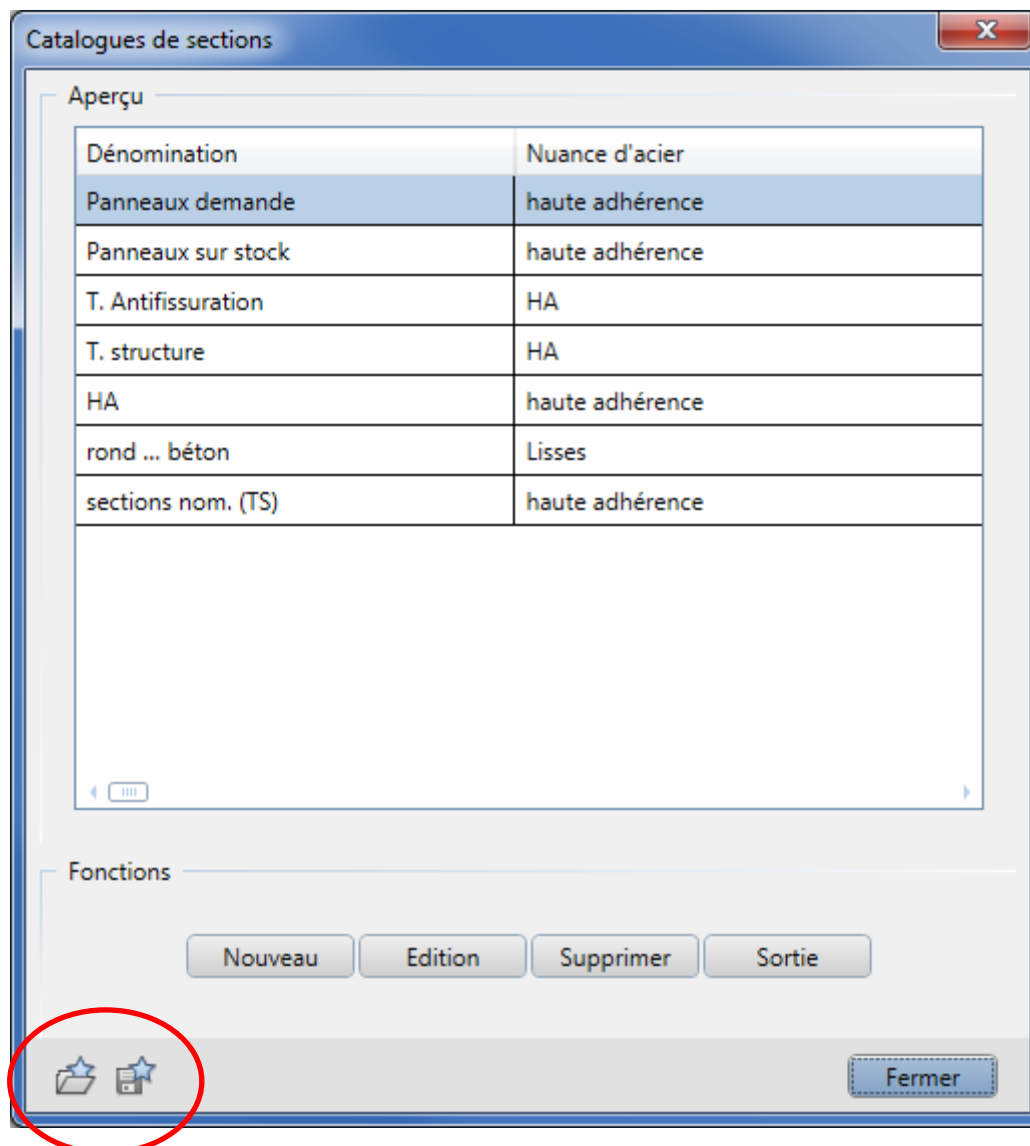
Catalogues de sections

Aperçu

| Dénomination | Nuance d'acier |
|---|---|
| Panneaux demande | haute adhérence |
| Panneaux sur stock | haute adhérence |
| T. Antifissuration | HA |
| T. structure | HA |
| HA | haute adhérence |
| rond ... béton | Lisses |
| sections nom. (TS) | haute adhérence |

Fonctions

Nouveau Edition Supprimer Sortie

Fermer